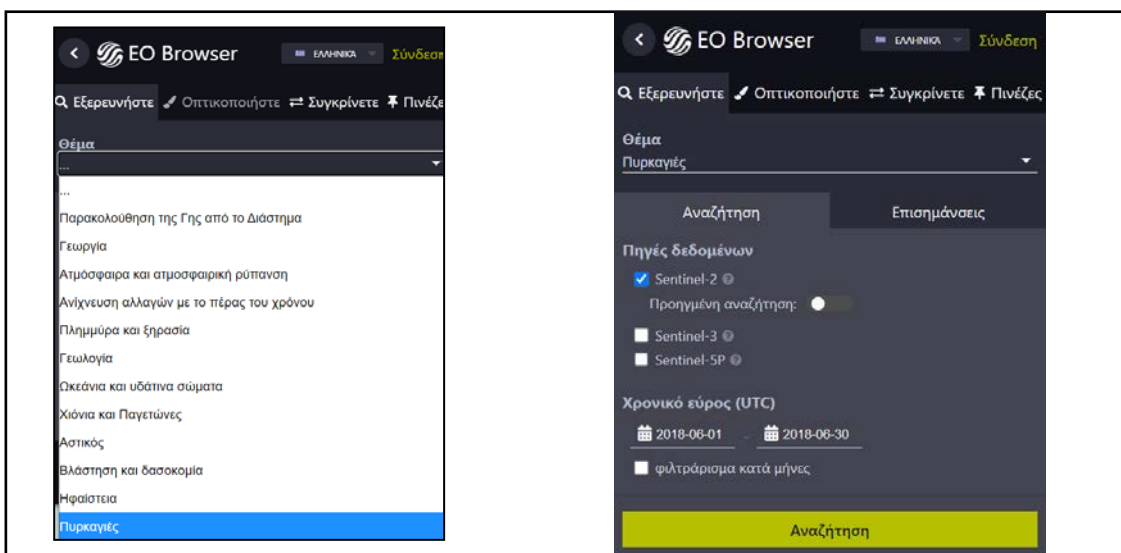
EO Browser
ΕΛΛΗΝΙΚΑ
Σύνδεση
Εξερευνήστε
Οπτικοποιήστε
Συγκρίνετε
Πινέζες

Θέμα
...

...
Παρακολούθηση της Γης από το Διάστημα
Γεωργία
Ατμόσφαιρα και ατμοσφαιρική ρύπανση
Ανίχνευση αλλαγών με το πέρας του χρόνου
Πλημμύρα και ξηρασία
Γεωλογία
Ωκεάνια και υδάτινα σώματα
Χιόνια και Παγετώνες
Αστικός
Βλάστηση και δασοκομία
Ηφαίστεια
Πυρκαγιές

EO Browser
ΕΛΛΗΝΙΚΑ
Σύνδεση
Εξερευνήστε
Οπτικοποιήστε
Συγκρίνετε
Πινέζες

Θέμα
Πυρκαγιές

Αναζήτηση
Επισημάνσεις

Πηγές δεδομένων
Sentinel-2
Προηγμένη αναζήτηση:
Sentinel-3
Sentinel-5P

Χρονικό εύρος (UTC)
2018-06-01 - 2018-06-30
φιλτράρισμα κατά μήνες

Αναζήτηση